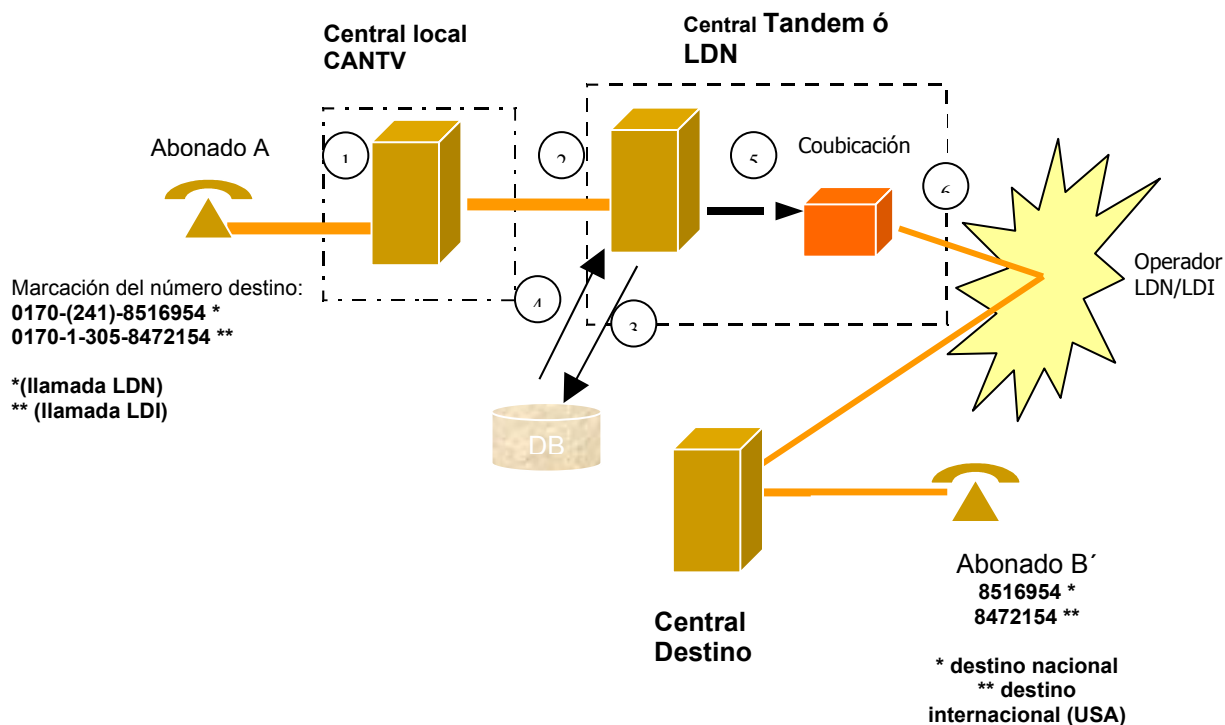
Central local CANTV

Central Tandem ó LDN

Abonado A

1

2

5

Coubicación

6

Operador LDN/LDI

Marcación del número destino:
**0170-(241)-8516954 \***
**0170-1-305-8472154 \*\***

**\*(llamada LDN)**
**\*\* (llamada LDI)**

4

3

DB

Central Destino

Abonado B´
**8516954 \***
**8472154 \*\***

**\* destino nacional**
**\*\* destino internacional (USA)**